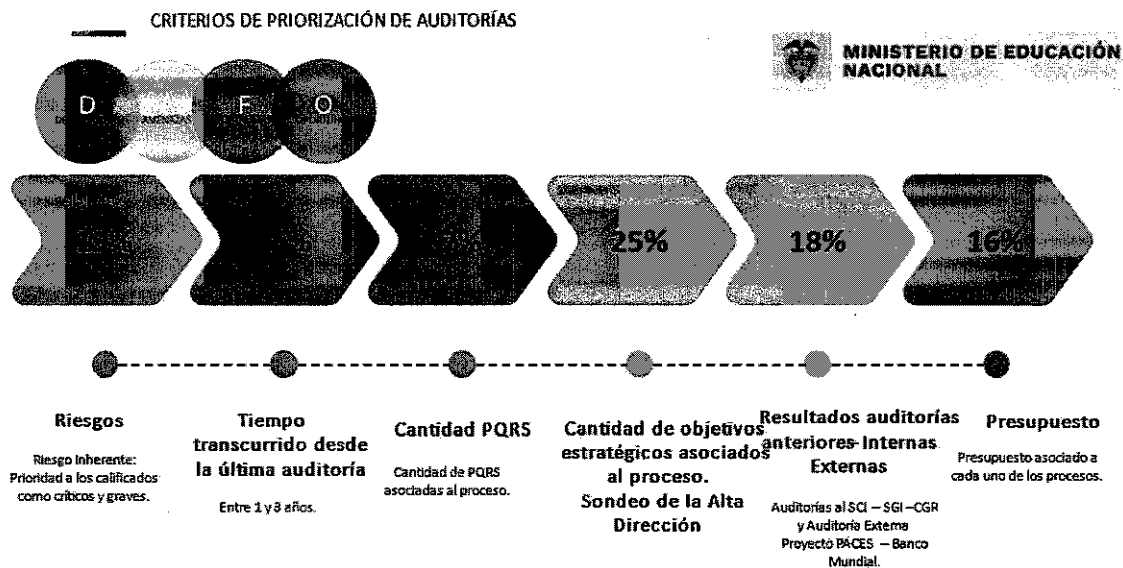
CRITERIOS DE PRIORIZACIÓN DE AUDITORÍAS

MINISTERIO DE EDUCACIÓN NACIONAL

D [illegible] F O

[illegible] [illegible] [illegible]% 25% 18% 16%

Riesgos

Riesgo Inherente: Prioridad a los calificados como críticos y graves.

Tiempo transcurrido desde la última auditoría

Entre 1 y 3 años.

Cantidad PQRS

Cantidad de PQRS asociadas al proceso.

Cantidad de objetivos estratégicos asociados al proceso. Sondeo de la Alta Dirección

Resultados auditorías anteriores- Internas Externas

Auditorías al SCI – SGI – CGR y Auditoría Externa Proyecto PACES – Banco Mundial.

Presupuesto

Presupuesto asociado a cada uno de los procesos.